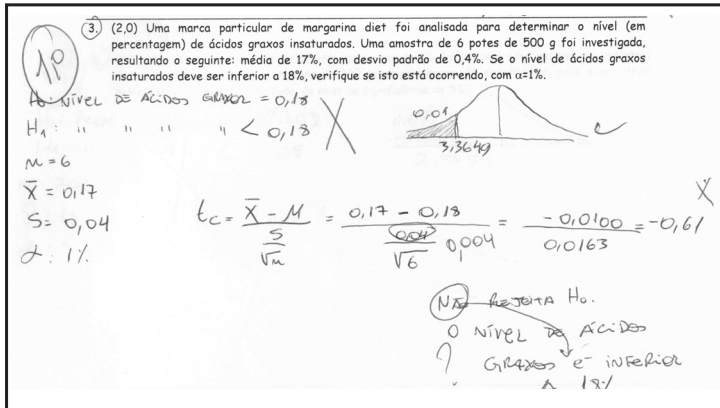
3. (2,0) Uma marca particular de margarina diet foi analisada para determinar o nível (em percentagem) de ácidos graxos insaturados. Uma amostra de 6 potes de 500 g foi investigada, resultando o seguinte: média de 17%, com desvio padrão de 0,4%. Se o nível de ácidos graxos insaturados deve ser inferior a 18%, verifique se isto está ocorrendo, com $\alpha$=1%.

1,0

$H_0$: Nível de ácidos graxos = 0,18
$H_1$: " " " " < 0,18

n = 6
$\bar{X}$ = 0,17
S = 0,04
$\alpha$: 1%

0,01
3,3649

$t_c = \frac{\bar{X} - M}{\frac{S}{\sqrt{n}}} = \frac{0,17 - 0,18}{\frac{0,04}{\sqrt{6}}}$ 0,004 $= \frac{-0,0100}{0,0163} = -0,61$

Não Rejeita $H_0$.
O nível de ácidos graxos é inferior a 18%
?